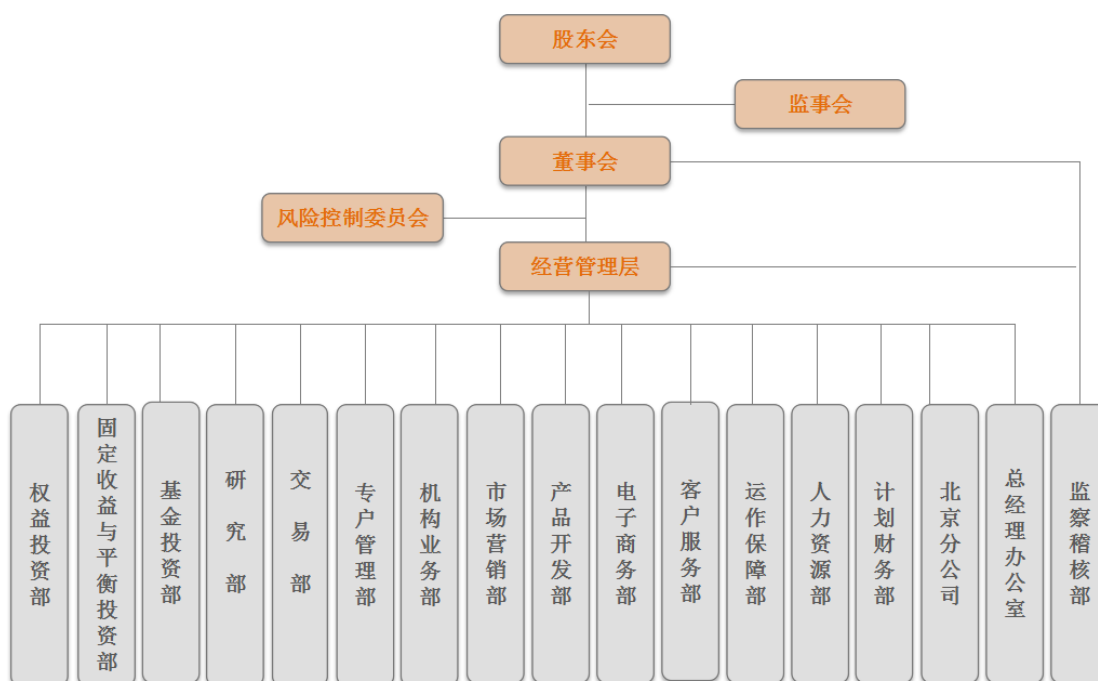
股东会

监事会

董事会

风险控制委员会

经营管理层

权益投资部

固定收益与平衡投资部

基金投资部

研究部

交易部

专户管理部

机构业务部

市场营销部

产品开发部

电子商务部

客户服务部

运作保障部

人力资源部

计划财务部

北京分公司

总经理办公室

监察稽核部